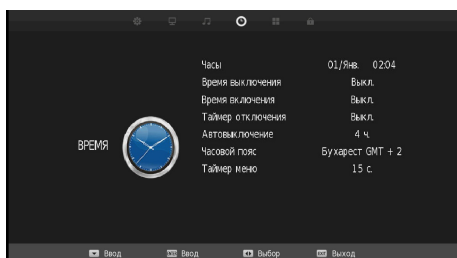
ВРЕМЯ

| | |
|---|---|
| Часы | 01/Янв. 02:04 |
| Время выключения | Выкл. |
| Время включения | Выкл. |
| Таймер отключения | Выкл. |
| Автовыключение | 4 ч. |
| Часовой пояс | Бухарест GMT + 2 |
| Таймер меню | 15 с. |

Ввод Ввод Выбор Выход